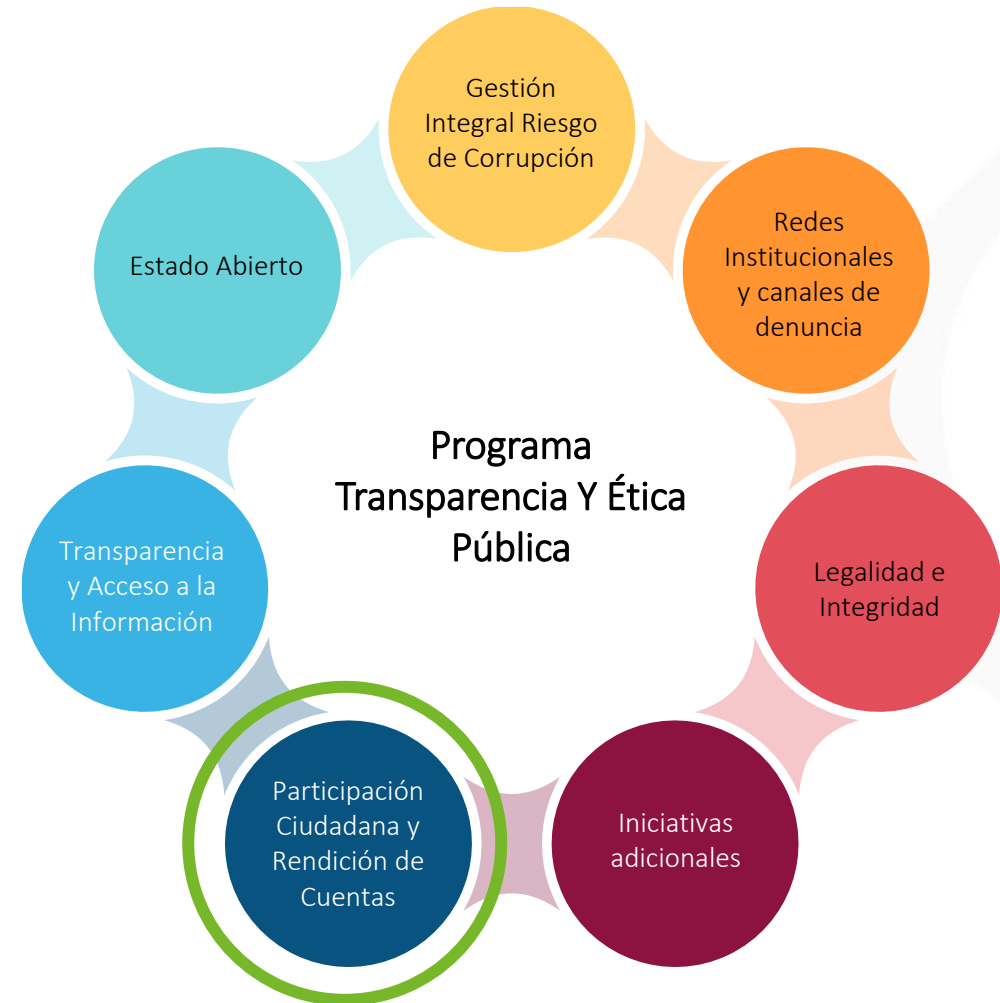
Gestión Integral Riesgo de Corrupción

Redes Institucionales y canales de denuncia

Legalidad e Integridad

Iniciativas adicionales

Participación Ciudadana y Rendición de Cuentas

Transparencia y Acceso a la Información

Estado Abierto

Programa Transparencia Y Ética Pública